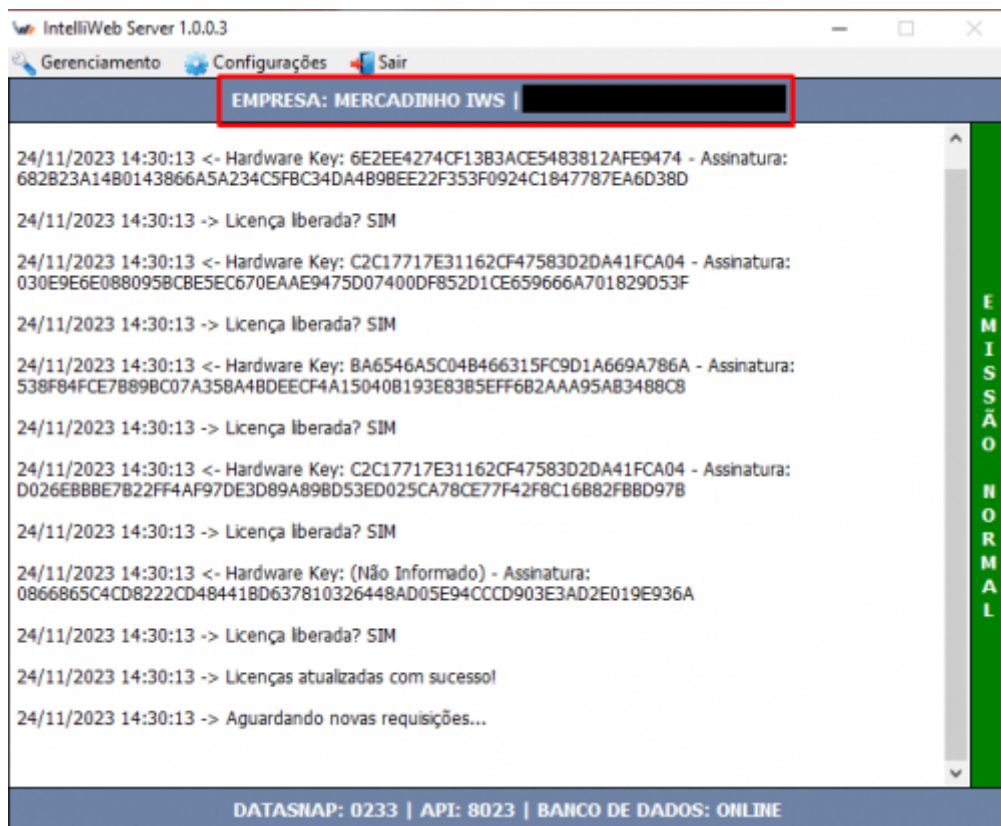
IntelliWeb Server 1.0.0.3

Gerenciamento Configurações Sair

EMPRESA: MERCADINHO IWS |

24/11/2023 14:30:13 <- Hardware Key: 6E2EE4274CF13B3ACE5483812AFE9474 - Assinatura: 682B23A14B0143866A5A234C5FBC34DA4B9BEE22F353F0924C1847787EA6D38D

24/11/2023 14:30:13 -> Licença liberada? SIM

24/11/2023 14:30:13 <- Hardware Key: C2C17717E31162CF47583D2DA41FCA04 - Assinatura: 030E9E6E088095BCBE5EC670EAAE9475D07400DF852D1CE659666A701829D53F

24/11/2023 14:30:13 -> Licença liberada? SIM

24/11/2023 14:30:13 <- Hardware Key: BA6546A5C04B466315FC9D1A669A786A - Assinatura: 538F84FCE7B89BC07A358A4BDEECF4A15040B193E83B5EFF6B2AAA95AB3488C8

24/11/2023 14:30:13 -> Licença liberada? SIM

24/11/2023 14:30:13 <- Hardware Key: C2C17717E31162CF47583D2DA41FCA04 - Assinatura: D026EBBBE7B22FF4AF97DE3D89A89BD53ED025CA78CE77F42F8C16B82FBBD97B

24/11/2023 14:30:13 -> Licença liberada? SIM

24/11/2023 14:30:13 <- Hardware Key: (Não Informado) - Assinatura: 0866865C4CD8222CD48441BD637810326448AD05E94CCCD903E3AD2E019E936A

24/11/2023 14:30:13 -> Licença liberada? SIM

24/11/2023 14:30:13 -> Licenças atualizadas com sucesso!

24/11/2023 14:30:13 -> Aguardando novas requisições...

EMISSÃO NORMAL

DATASNAP: 0233 | API: 8023 | BANCO DE DADOS: ONLINE